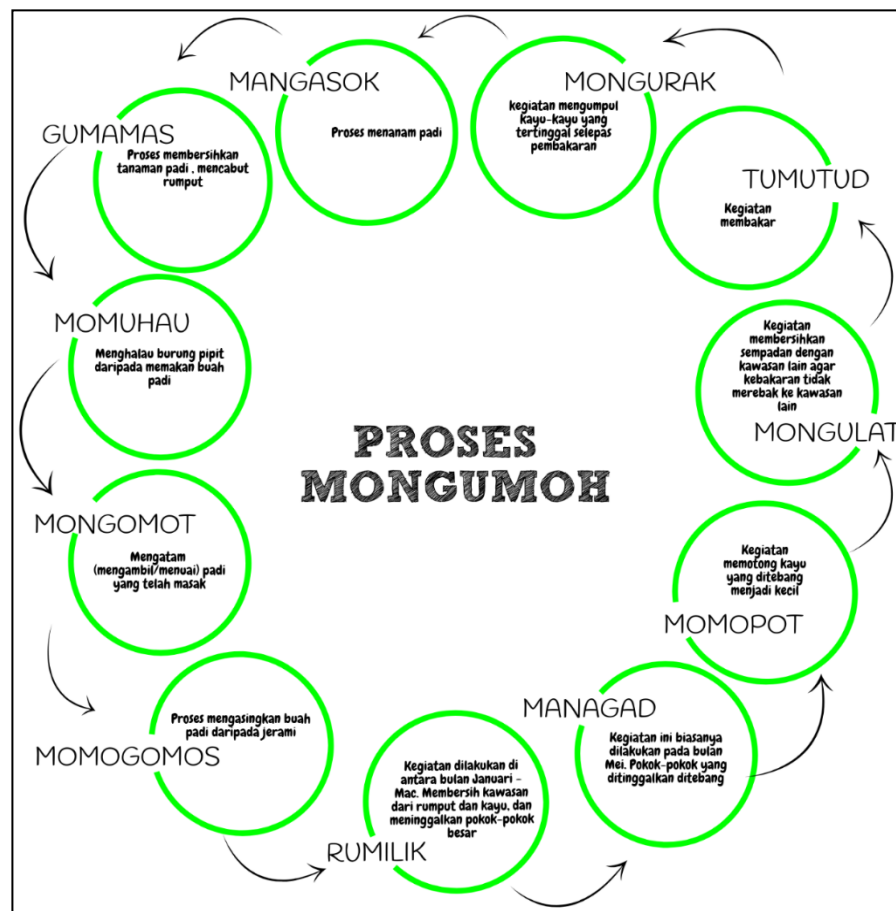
MANGASOK

Proses menanam padi

MONGURAK

kegiatan mengumpul kayu-kayu yang tertinggal selepas pembakaran

GUMAMAS

Proses membersihkan tanaman padi , mencabut rumput

TUMUTUD

Kegiatan membakar

MOMUHAU

Menghalau burung pipit daripada memakan buah padi

Kegiatan membersihkan sempadan dengan kawasan lain agar kebakaran tidak merebak ke kawasan lain

MONGULAT

PROSES MONGUMOH

MONGOMOT

Mengatam (mengambil/menuai) padi yang telah masak

Kegiatan memotong kayu yang ditebang menjadi kecil

MOMOPOT

MANAGAD

Kegiatan ini biasanya dilakukan pada bulan Mei. Pokok-pokok yang ditinggalkan ditebang

Proses mengasingkan buah padi daripada jerami

MOMOGOMOS

Kegiatan dilakukan di antara bulan Januari - Mac. Membersih kawasan dari rumput dan kayu, dan meninggalkan pokok-pokok besar

RUMILIK